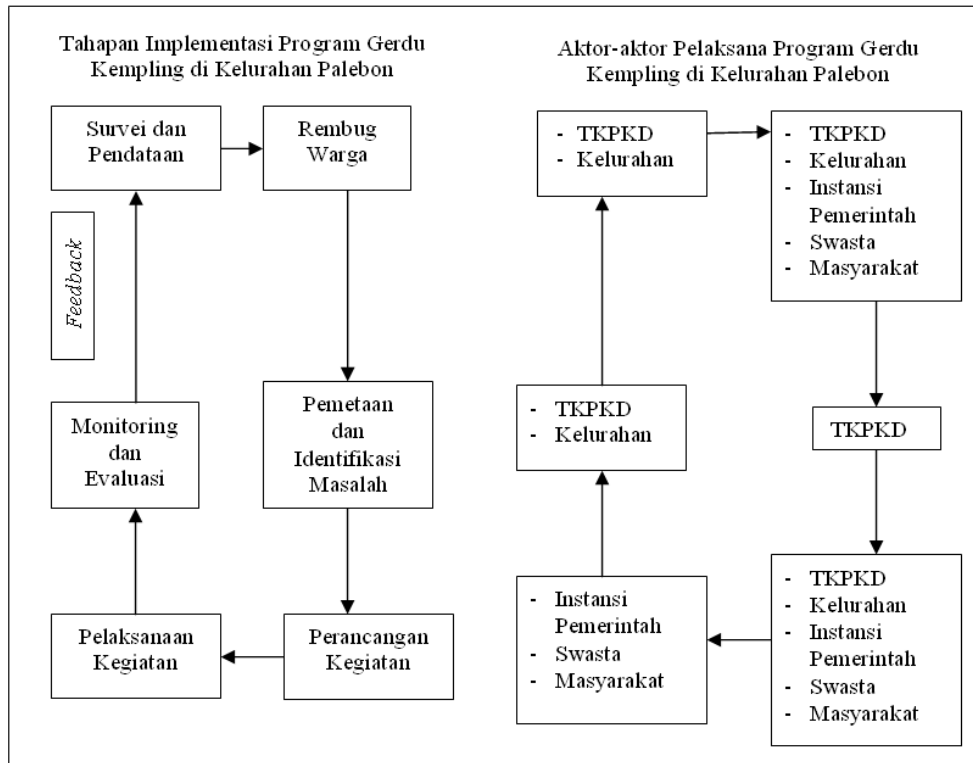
Tahapan Implementasi Program Gerdu Kempling di Kelurahan Palebon

Survei dan Pendataan

Rembug Warga

Feedback

Pemetaan dan Identifikasi Masalah

Monitoring dan Evaluasi

Pelaksanaan Kegiatan

Perancangan Kegiatan

Aktor-aktor Pelaksana Program Gerdu Kempling di Kelurahan Palebon

- TKPKD
- Kelurahan

- TKPKD
- Kelurahan
- Instansi Pemerintah
- Swasta
- Masyarakat

TKPKD

- TKPKD
- Kelurahan

- TKPKD
- Kelurahan
- Instansi Pemerintah
- Swasta
- Masyarakat

- Instansi Pemerintah
- Swasta
- Masyarakat